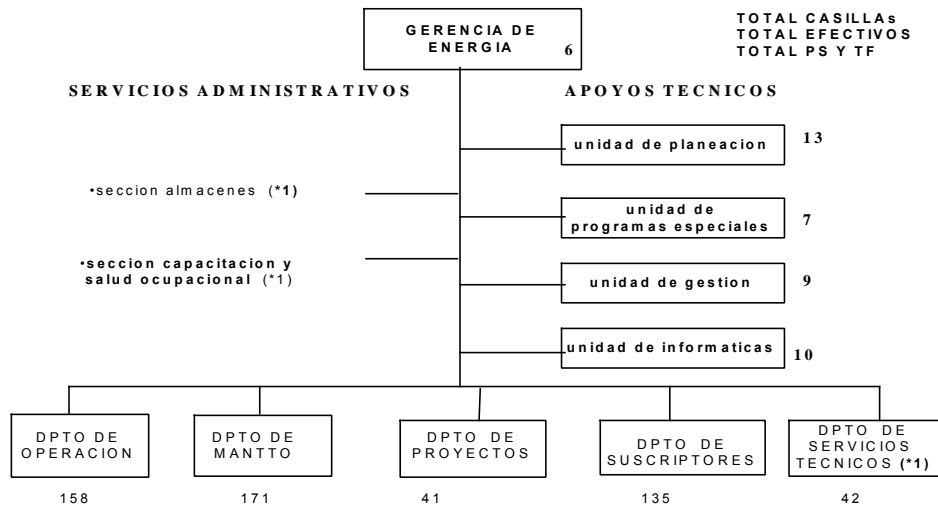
GERENCIA DE ENERGIA 6

TOTAL CASILLAs
TOTAL EFECTIVOS
TOTAL PS Y TF

SERVICIOS ADMINISTRATIVOS

APOYOS TECNICOS

unidad de planeacion 13

•seccion almacenes (*1)

unidad de programas especiales 7

•seccion capacitacion y salud ocupacional (*1)

unidad de gestion 9

unidad de informaticas 10

DPTO DE OPERACION
158

DPTO DE MANTTO
171

DPTO DE PROYECTOS
41

DPTO DE SUSCRIPTORES
135

DPTO DE SERVICIOS TECNICOS (*1)
42